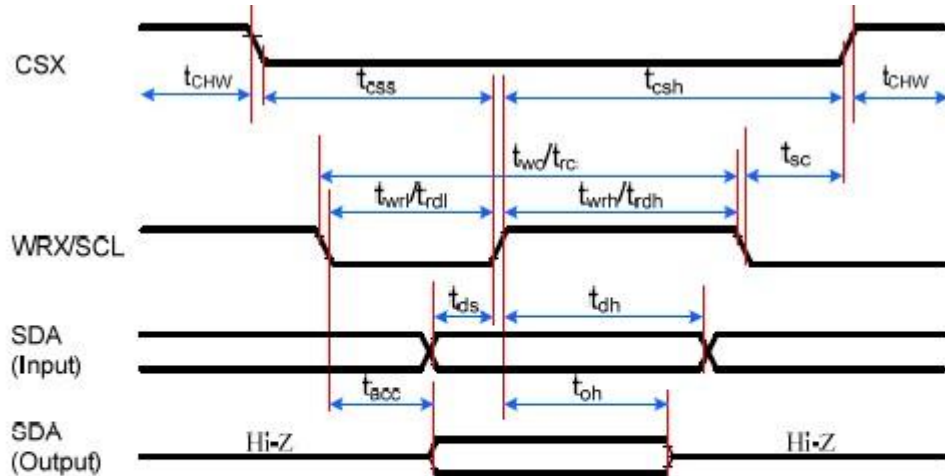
CSX

$t_{CHW}$

$t_{css}$

$t_{csh}$

$t_{CHW}$

$t_{wc}/t_{rc}$

$t_{sc}$

$t_{wrl}/t_{rdl}$

$t_{wrh}/t_{rdh}$

WRX/SCL

$t_{ds}$

$t_{dh}$

SDA
(Input)

$t_{acc}$

$t_{oh}$

SDA
(Output)

Hi-Z

Hi-Z